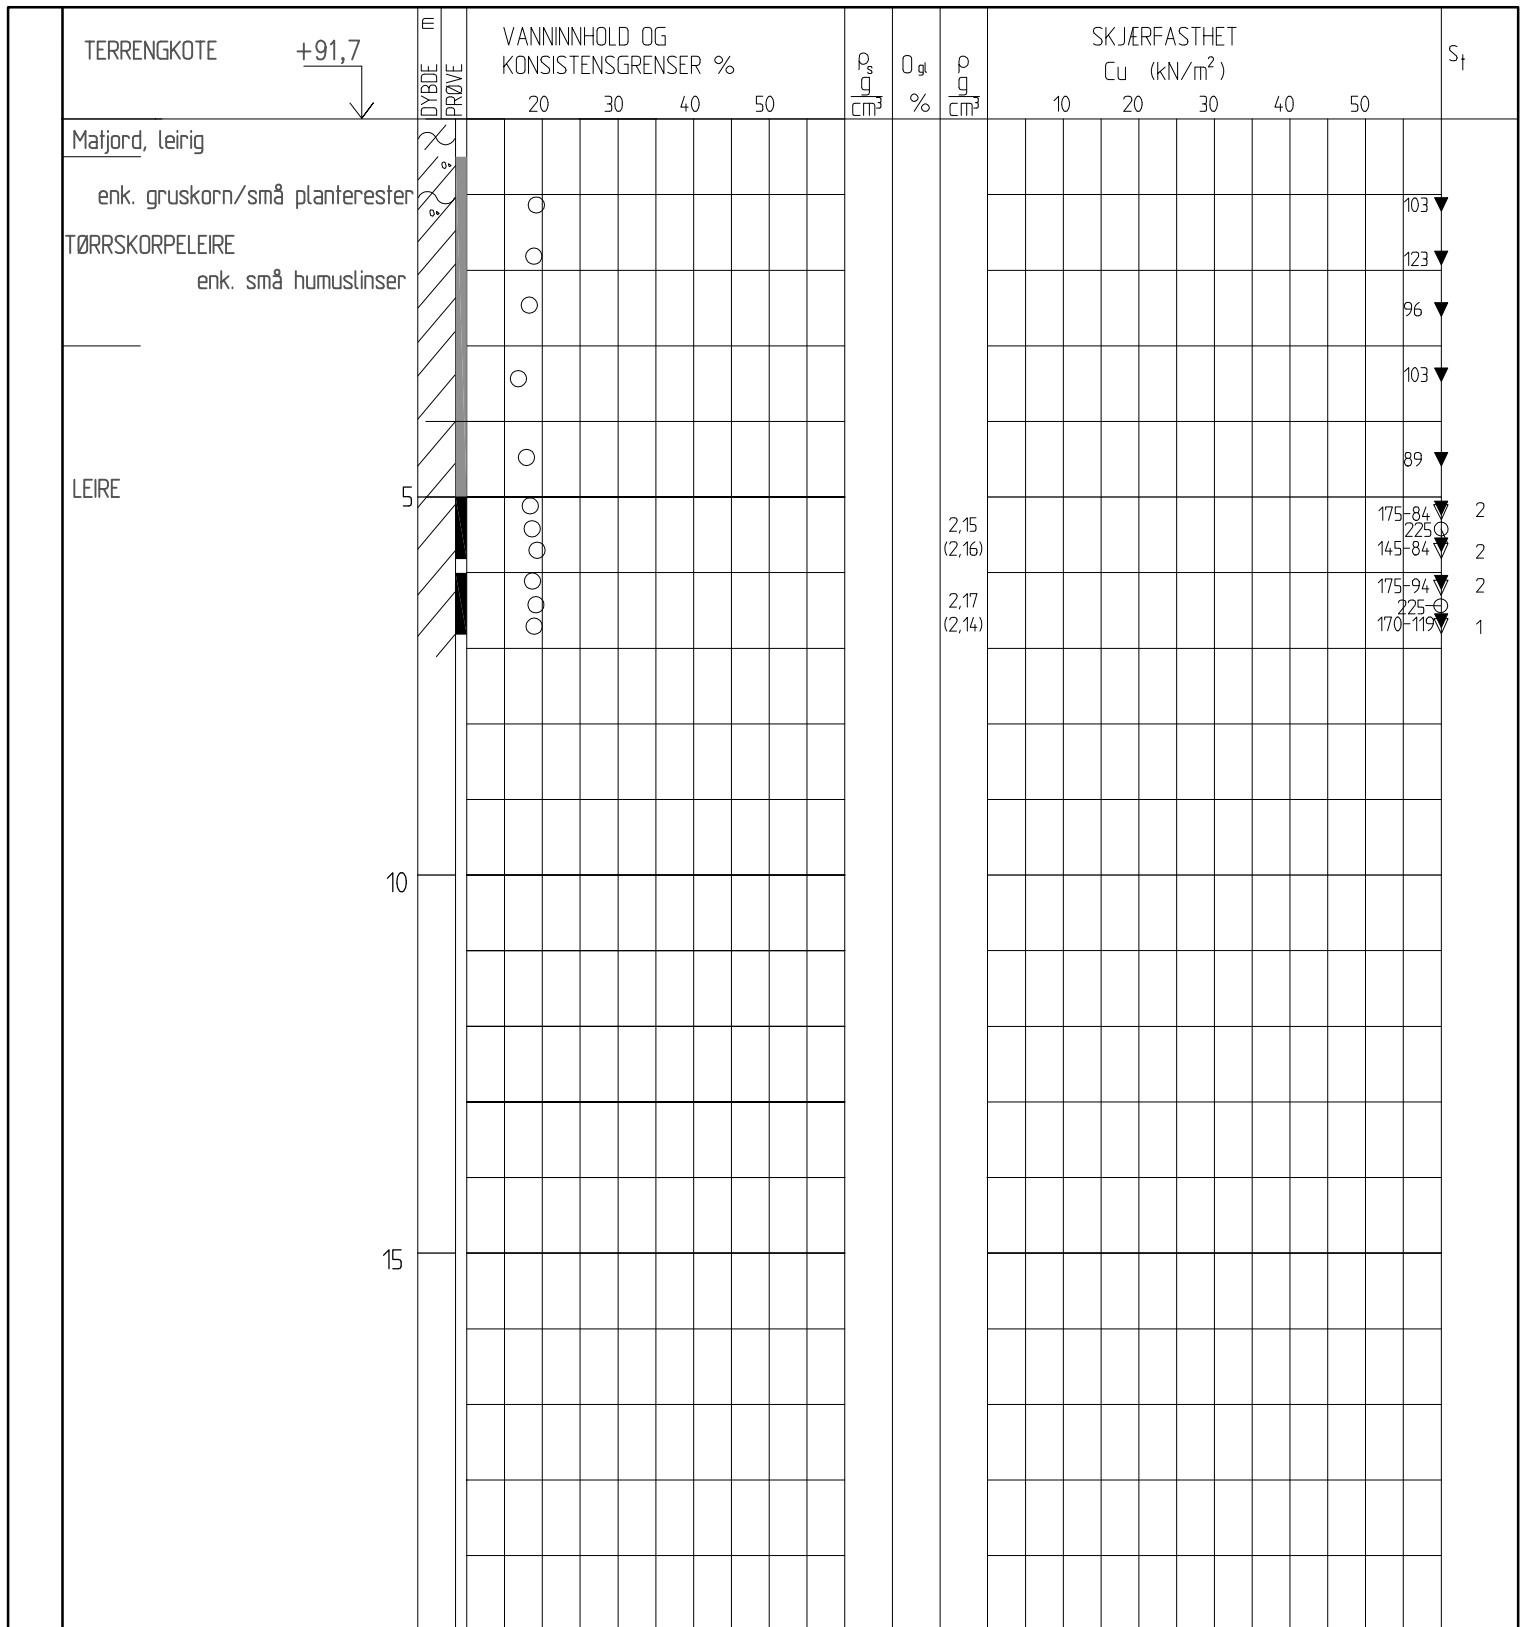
TERRENGKOTE +91,7

m DYBDE PRØVE

VANNINNHOLD OG KONSISTENSGRENSER %
20 30 40 50

$\rho_s$ $\frac{g}{cm^3}$

$O_{gl}$ %

$\rho$ $\frac{g}{cm^3}$

SKJÆRFASTHET
Cu (kN/m$^2$)
10 20 30 40 50

$S_t$

Matjord, leirig

enk. gruskorn/små planterester

TØRRSKORPELEIRE
enk. små humuslinser

LEIRE

5

10

15

103
123
96
103
89

2,15
(2,16)

2,17
(2,14)

175-84
225
145-84
175-94
225
170-119

2
2
2
1